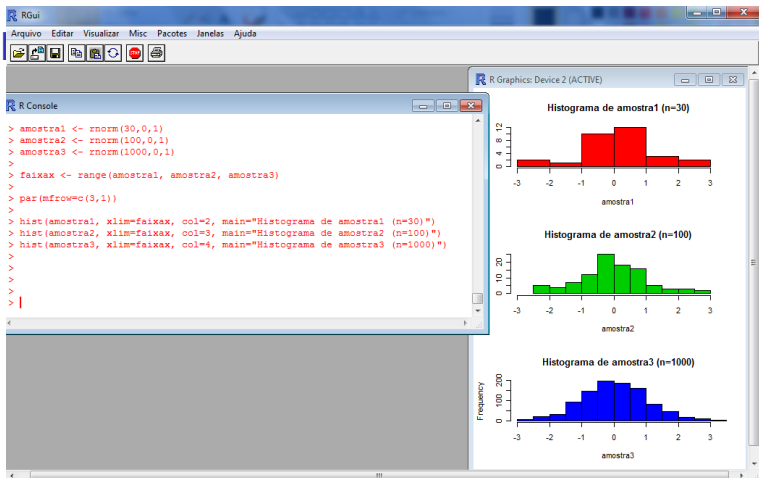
RGui

Arquivo Editar Visualizar Misc Pacotes Janelas Ajuda

R Console

> amostra1 <- rnorm(30,0,1)
> amostra2 <- rnorm(100,0,1)
> amostra3 <- rnorm(1000,0,1)
>
> faixax <- range(amostra1, amostra2, amostra3)
>
> par(mfrow=c(3,1))
>
> hist(amostra1, xlim=faixax, col=2, main="Histograma de amostra1 (n=30)")
> hist(amostra2, xlim=faixax, col=3, main="Histograma de amostra2 (n=100)")
> hist(amostra3, xlim=faixax, col=4, main="Histograma de amostra3 (n=1000)")
>
>
>
>
>

R Graphics: Device 2 (ACTIVE)

Histograma de amostra1 (n=30)

0 4 8 12

-3 -2 -1 0 1 2 3

amostra1

Histograma de amostra2 (n=100)

0 10 20

-3 -2 -1 0 1 2 3

amostra2

Histograma de amostra3 (n=1000)

Frequency

0 100 200

-3 -2 -1 0 1 2 3

amostra3